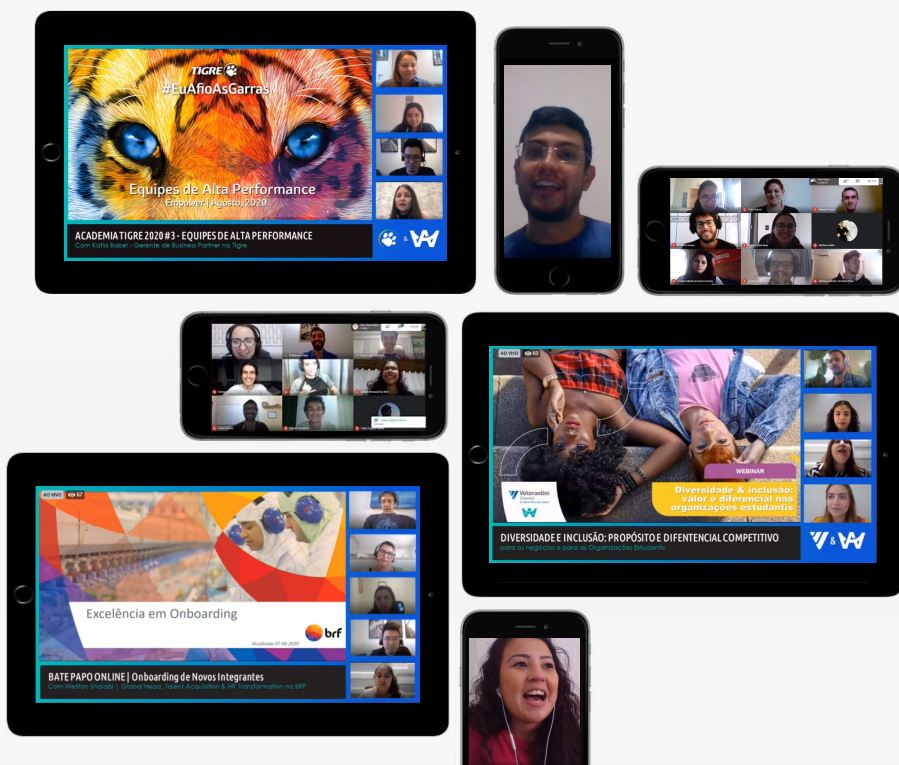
TIGRE

#EuAfioAsGarras!

Equipes de Alta Performance

Empower | Agosto, 2020

ACADEMIA TIGRE 2020 #3 - EQUIPES DE ALTA PERFORMANCE

Com Katia Babel - Gerente de Business Partner na Tigre

AO VIVO 63

WEBINAR

Diversidade & inclusão: valor e diferencial nas organizações estudantis

Votorantim

DIVERSIDADE E INCLUSÃO: PROPÓSITO E DIFENTENCIAL COMPETITIVO

para os negócios e para as Organizações Estudantis

AO VIVO 67

Excelência em Onboarding

Atualizado 07-08-2020

brf

BATE PAPO ONLINE | Onboarding de Novos Integrantes

Com Welliton Shalabi | Global Head, Talent Acquisition & HR Transformation na BRF